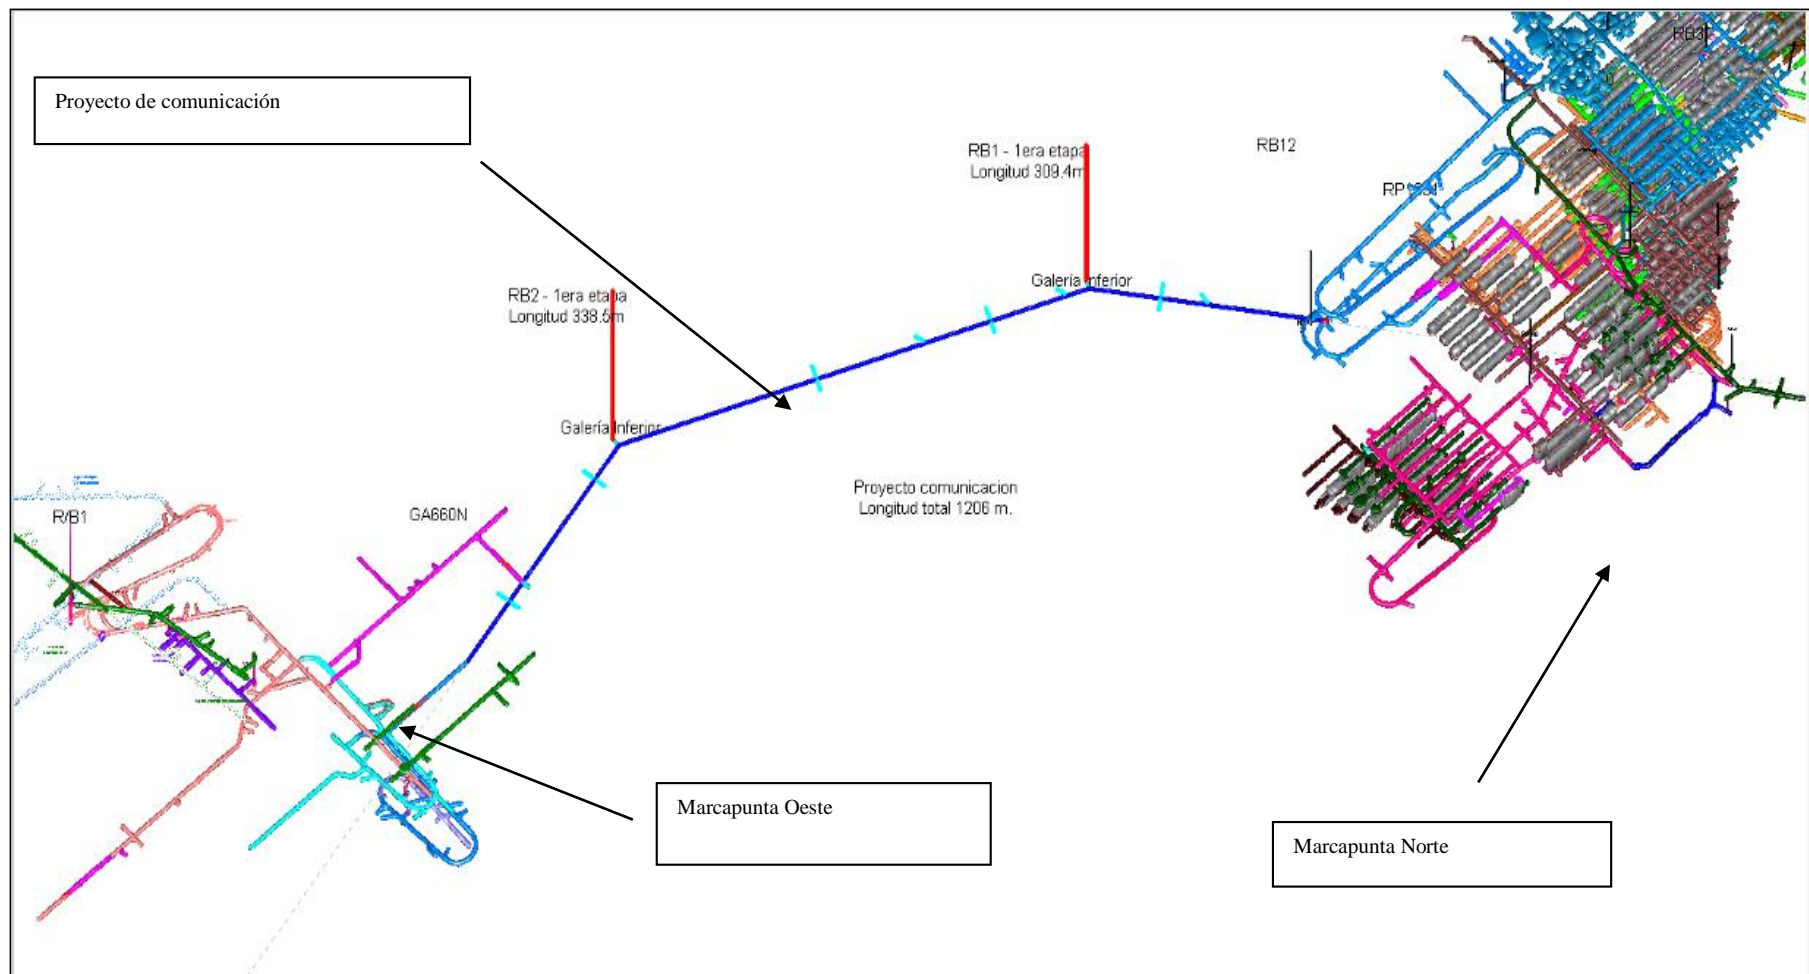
Proyecto de comunicación

RB1 - 1era etapa
Longitud 309.4m

RB12

RB3

RP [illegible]

RB2 - 1era etapa
Longitud 338.5m

Galería Inferior

Galería Inferior

Proyecto comunicacion
Longitud total 1206 m.

R/B1

GA660N

Marcapunta Oeste

Marcapunta Norte